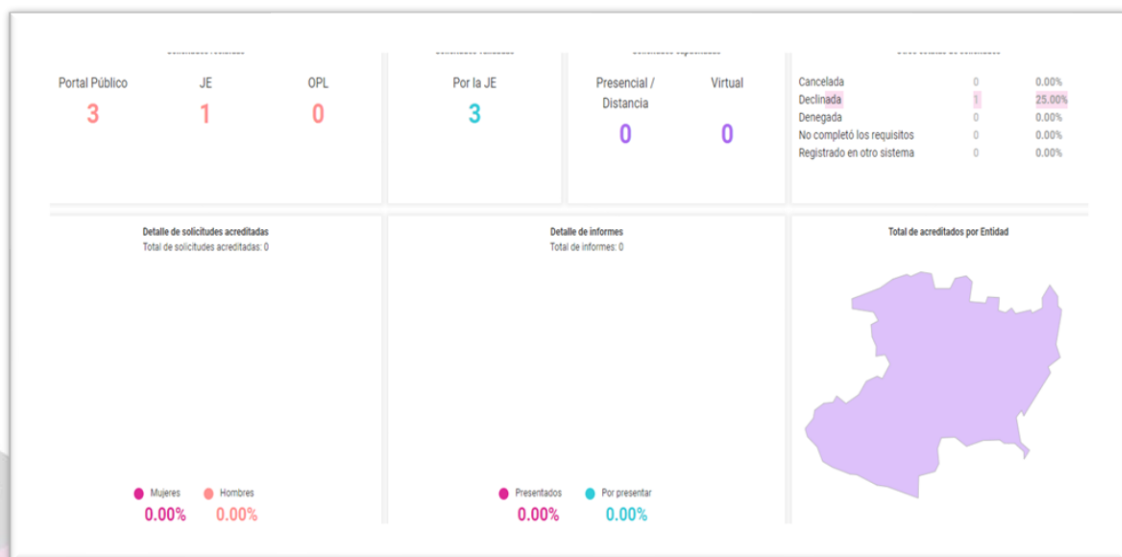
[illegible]

| Portal Público | JE | OPL |
|---|---|---|
| 3 | 1 | 0 |

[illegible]

Por la JE
3

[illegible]

| Presencial / Distancia | Virtual |
|---|---|
| 0 | 0 |

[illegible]

| Cancelada | 0 | 0.00% |
|---|---|---|
| Declinada | 1 | 25.00% |
| Denegada | 0 | 0.00% |
| No completó los requisitos | 0 | 0.00% |
| Registrado en otro sistema | 0 | 0.00% |

Detalle de solicitudes acreditadas
Total de solicitudes acreditadas: 0

Mujeres Hombres
0.00% 0.00%

Detalle de informes
Total de informes: 0

Presentados Por presentar
0.00% 0.00%

Total de acreditados por Entidad